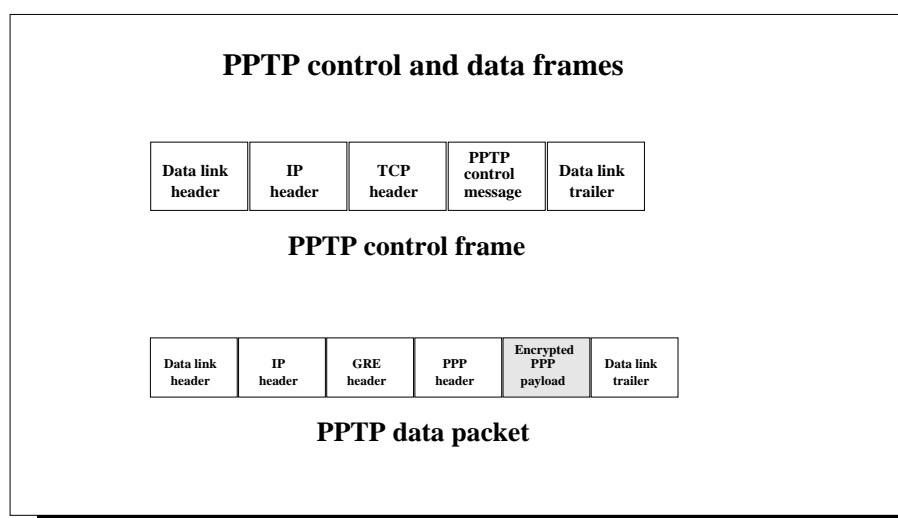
PPTP control and data frames

| Data link header | IP header | TCP header | PPTP control message | Data link trailer |
|---|---|---|---|---|

PPTP control frame

| Data link header | IP header | GRE header | PPP header | Encrypted PPP payload | Data link trailer |
|---|---|---|---|---|---|

PPTP data packet